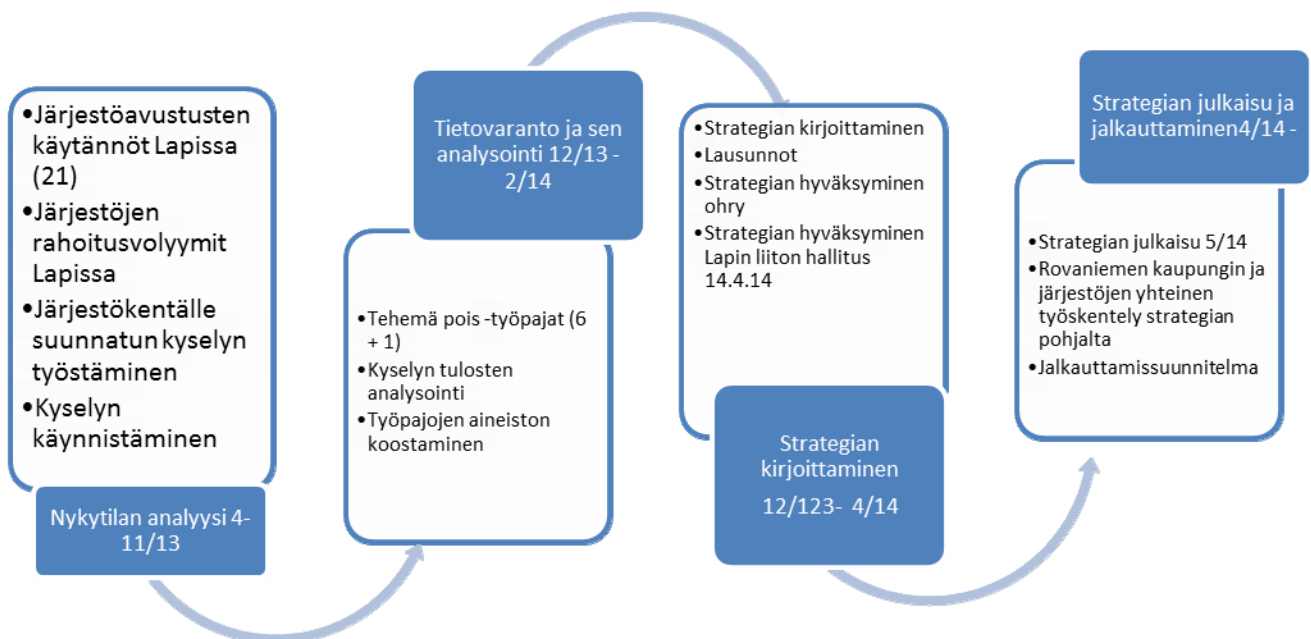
•Järjestöavustusten käytännöt Lapissa (21)
•Järjestöjen rahoitusvolyymit Lapissa
•Järjestökentälle suunnatun kyselyn työstäminen
•Kyselyn käynnistäminen

Nykytilan analyysi 4-11/13

Tietovaranto ja sen analysointi 12/13 - 2/14

•Tehemä pois -työpajat (6 + 1)
•Kyselyn tulosten analysointi
•Työpajojen aineiston koostaminen

•Strategian kirjoittaminen
•Lausunnot
•Strategian hyväksyminen ohry
•Strategian hyväksyminen Lapin liiton hallitus 14.4.14

Strategian kirjoittaminen
12/123- 4/14

Strategian julkaisu ja jalkauttaminen4/14 -

•Strategian julkaisu 5/14
•Rovaniemen kaupungin ja järjestöjen yhteinen työskentely strategian pohjalta
•Jalkauttamissuunnitelma